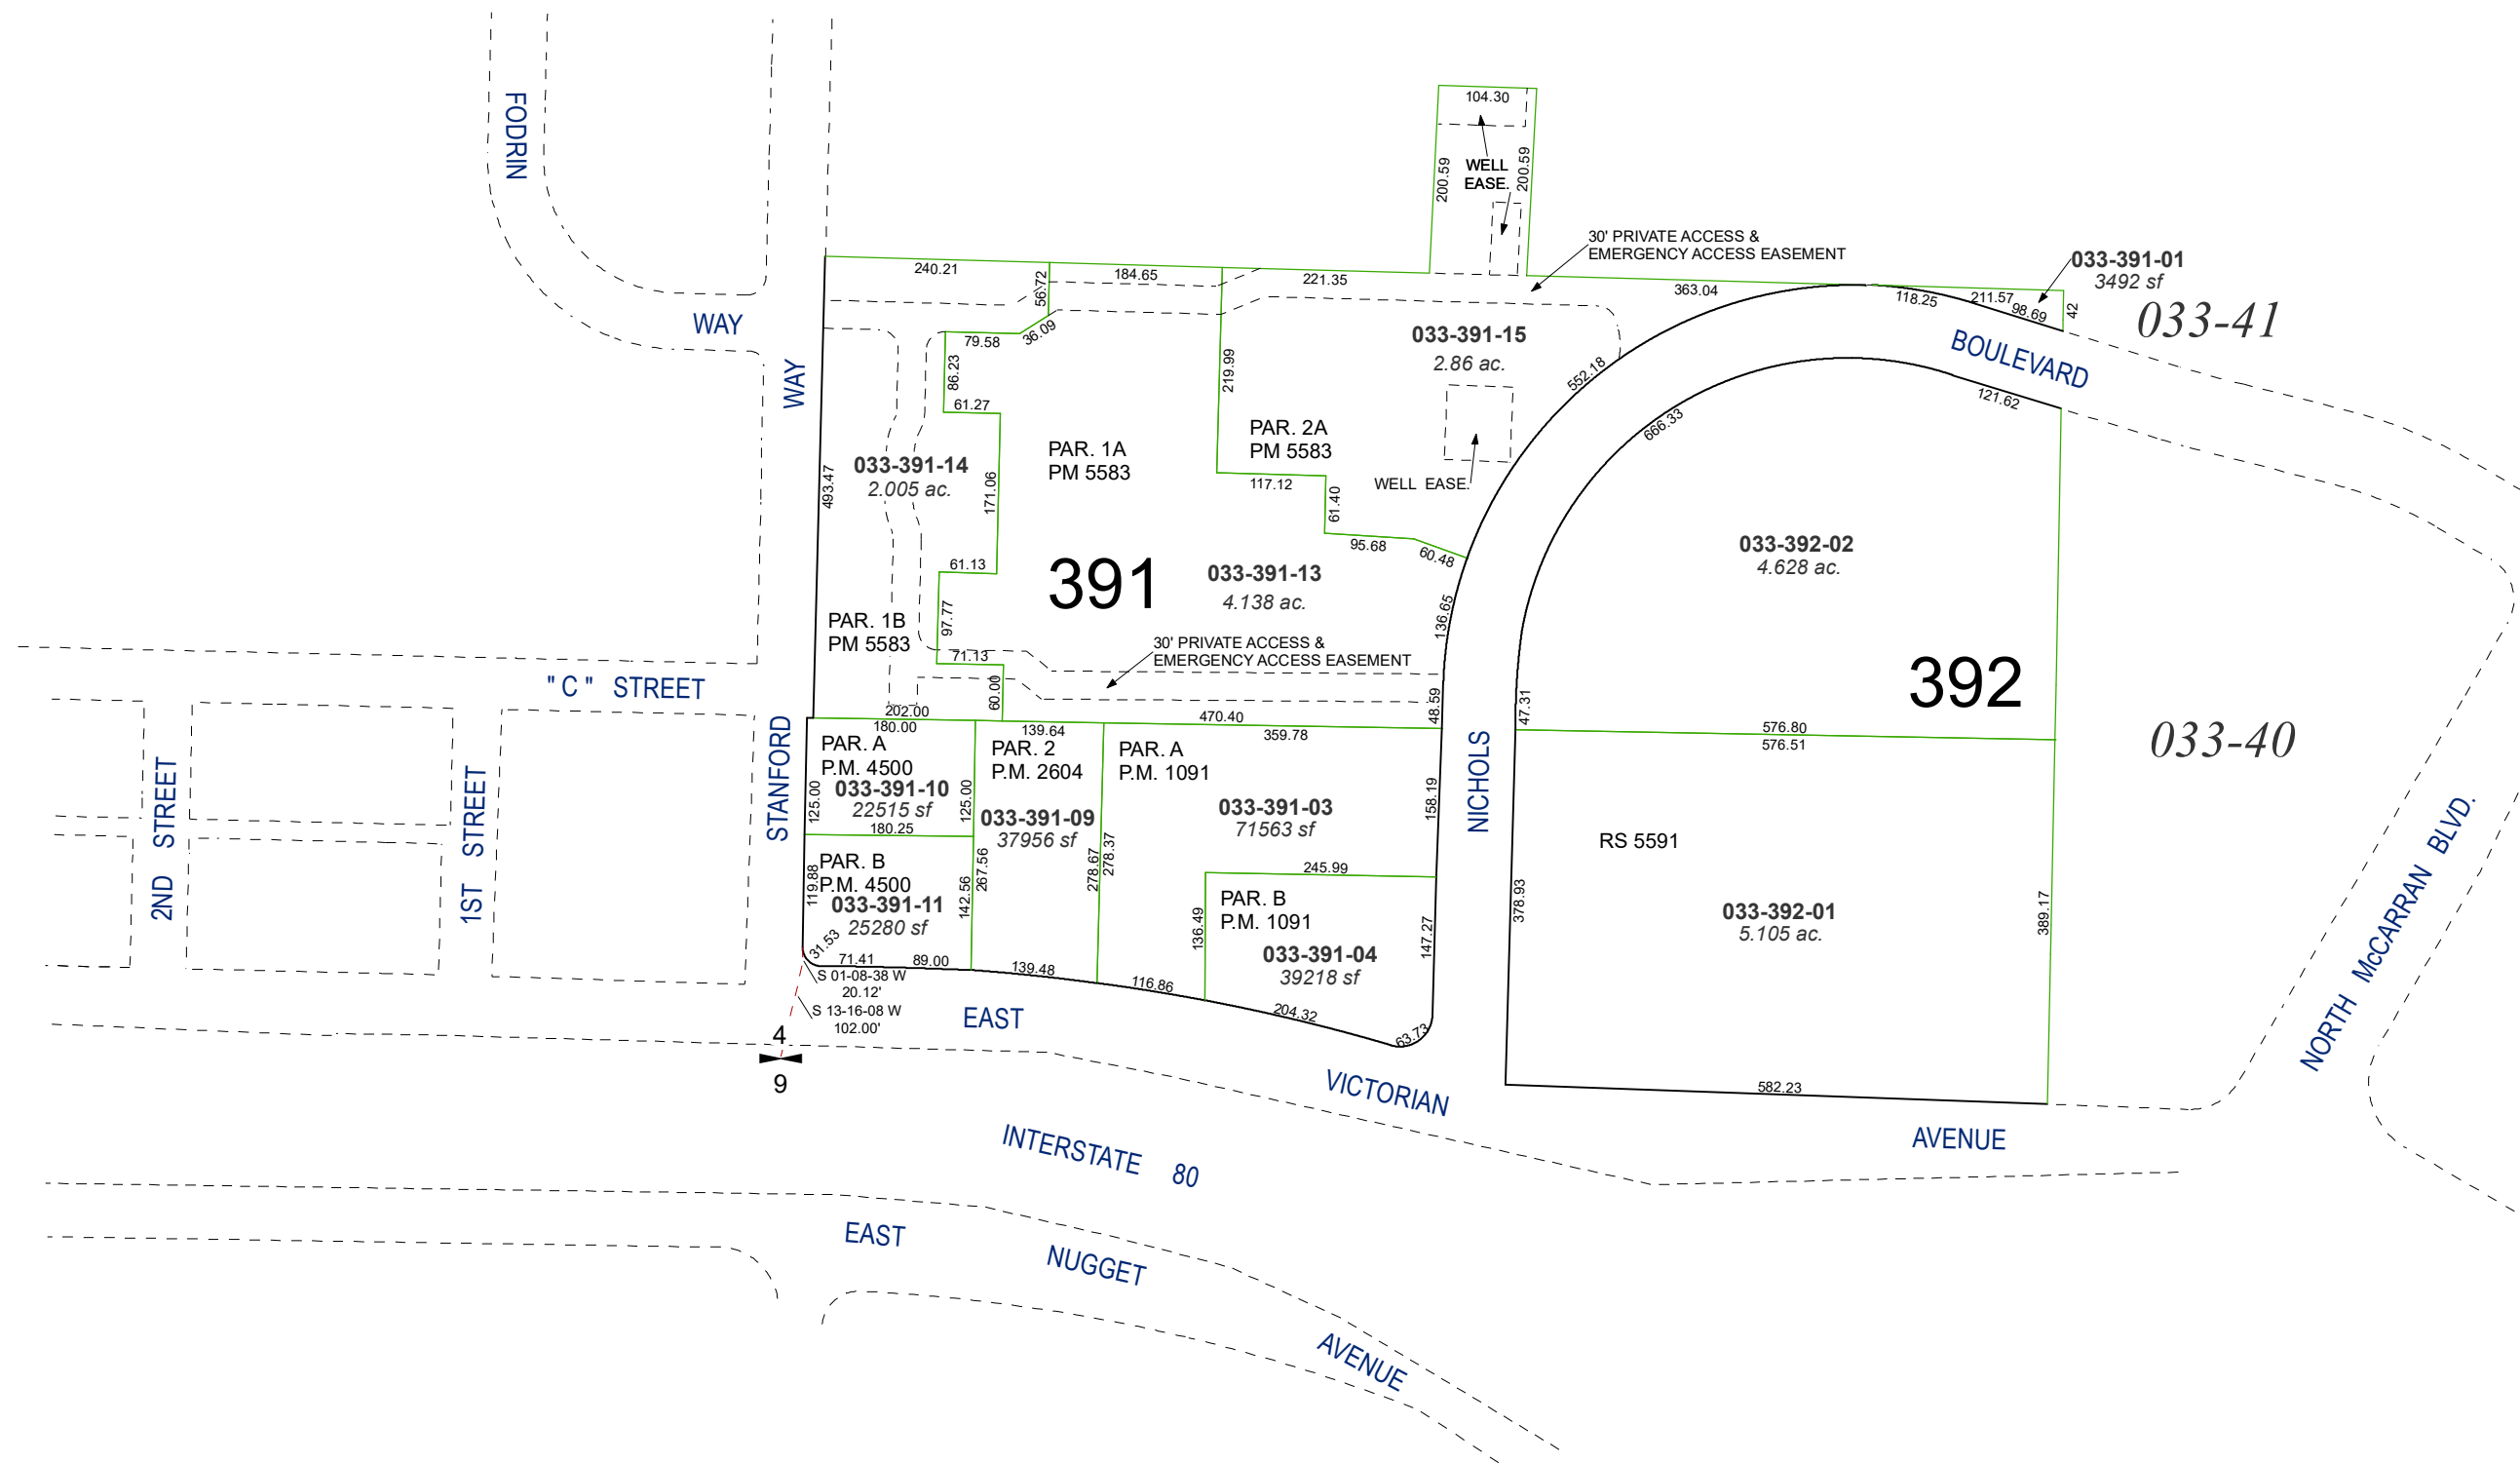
FODRIN

WAY

WAY

104.30

WELL EASE.

200.59

200.59

30' PRIVATE ACCESS & EMERGENCY ACCESS EASEMENT

033-391-01
3492 sf

033-41

240.21

56.72

184.65

221.35

363.04

118.25

211.57

98.69

42

79.58

36.09

033-391-15
2.86 ac.

BOULEVARD

86.23

219.99

552.18

121.62

61.27

PAR. 2A
PM 5583

666.33

PAR. 1A
PM 5583

033-391-14
2.005 ac.

493.47

171.06

117.12

WELL EASE.

61.40

95.68

60.48

033-392-02
4.628 ac.

61.13

391

033-391-13
4.138 ac.

136.65

97.77

PAR. 1B
PM 5583

30' PRIVATE ACCESS & EMERGENCY ACCESS EASEMENT

71.13

392

033-40

"C" STREET

60.00

202.00

48.59

47.31

180.00

470.40

576.80

139.64

359.78

576.51

PAR. A
P.M. 4500

PAR. 2
P.M. 2604

PAR. A
P.M. 1091

033-391-10
22515 sf

125.00

125.00

033-391-09
37956 sf

033-391-03
71563 sf

158.19

NICHOLS

STANFORD

180.25

RS 5591

2ND STREET

1ST STREET

278.37

267.56

278.67

245.99

PAR. B
P.M. 4500

119.88

PAR. B
P.M. 1091

033-391-11
25280 sf

142.56

136.49

378.93

033-392-01
5.105 ac.

389.17

033-391-04
39218 sf

147.27

31.53

71.41

89.00

139.48

116.86

204.32

63.73

S 01-08-38 W
20.12'

S 13-16-08 W
102.00'

EAST

4

9

VICTORIAN

582.23

AVENUE

NORTH McCARRAN BLVD.

INTERSTATE 80

EAST

NUGGET

AVENUE